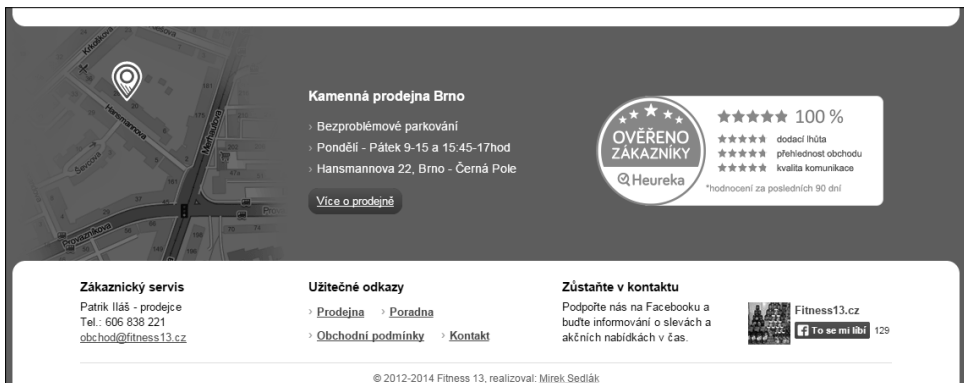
Krkoškova
Hansmannova
Ševcova
Merhautova
Provazníkova

Kamenná prodejna Brno

› Bezproblémové parkování
› Pondělí - Pátek 9-15 a 15:45-17hod
› Hansmannova 22, Brno - Černá Pole

Více o prodejně

OVĚŘENO ZÁKAZNÍKY
Heureka

★★★★★ 100 %
★★★★★ dodací lhůta
★★★★★ přehlednost obchodu
★★★★★ kvalita komunikace
*hodnocení za posledních 90 dní

Zákaznický servis
Patrik Iláš - prodejce
Tel.: 606 838 221
obchod@fitness13.cz

Užitečné odkazy
› Prodejna › Poradna
› Obchodní podmínky › Kontakt

Zůstaňte v kontaktu
Podpořte nás na Facebooku a buďte informování o slevách a akčních nabídkách v čas.

Fitness13.cz
To se mi líbí 129

© 2012-2014 Fitness 13, realizoval: Mirek Sedlák